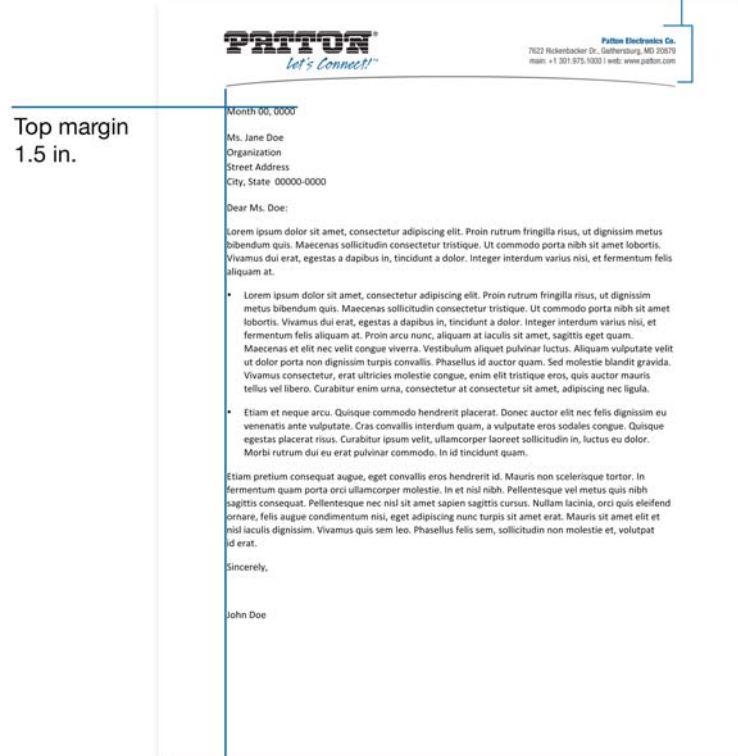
PATTON®
Let's Connect!™

Patton Electronics Co.
7622 Rickenbacker Dr., Gaithersburg, MD 20879
main: +1 301.975.1000 | web: www.patton.com

Top margin
1.5 in.

Month 00, 0000

Ms. Jane Doe
Organization
Street Address
City, State 00000-0000

Dear Ms. Doe:

Lorem ipsum dolor sit amet, consectetur adipiscing elit. Proin rutrum fringilla risus, ut dignissim metus bibendum quis. Maecenas sollicitudin consectetur tristique. Ut commodo porta nibh sit amet lobortis. Vivamus dui erat, egestas a dapibus in, tincidunt a dolor. Integer interdum varius nisi, et fermentum felis aliquam at.

• Lorem ipsum dolor sit amet, consectetur adipiscing elit. Proin rutrum fringilla risus, ut dignissim metus bibendum quis. Maecenas sollicitudin consectetur tristique. Ut commodo porta nibh sit amet lobortis. Vivamus dui erat, egestas a dapibus in, tincidunt a dolor. Integer interdum varius nisi, et fermentum felis aliquam at. Proin arcu nunc, aliquam at iaculis sit amet, sagittis eget quam. Maecenas et elit nec velit congue viverra. Vestibulum aliquet pulvinar luctus. Aliquam vulputate velit ut dolor porta non dignissim turpis convallis. Phasellus id auctor quam. Sed molestie blandit gravida. Vivamus consectetur, erat ultricies molestie congue, enim elit tristique eros, quis auctor mauris tellus vel libero. Curabitur enim urna, consectetur at consectetur sit amet, adipiscing nec ligula.

• Etiam et neque arcu. Quisque commodo hendrerit placerat. Donec auctor elit nec felis dignissim eu venenatis ante vulputate. Cras convallis interdum quam, a vulputate eros sodales congue. Quisque egestas placerat risus. Curabitur ipsum velit, ullamcorper laoreet sollicitudin in, luctus eu dolor. Morbi rutrum dui eu erat pulvinar commodo. In id tincidunt quam.

Etiam pretium consequat augue, eget convallis eros hendrerit id. Mauris non scelerisque tortor. In fermentum quam porta orci ullamcorper molestie. In et nisl nibh. Pellentesque vel metus quis nibh sagittis consequat. Pellentesque nec nisl sit amet sapien sagittis cursus. Nullam lacinia, orci quis eleifend ornare, felis augue condimentum nisi, eget adipiscing nunc turpis sit amet erat. Mauris sit amet elit et nisl iaculis dignissim. Vivamus quis sem leo. Phasellus felis sem, sollicitudin non molestie et, volutpat id erat.

Sincerely,

John Doe